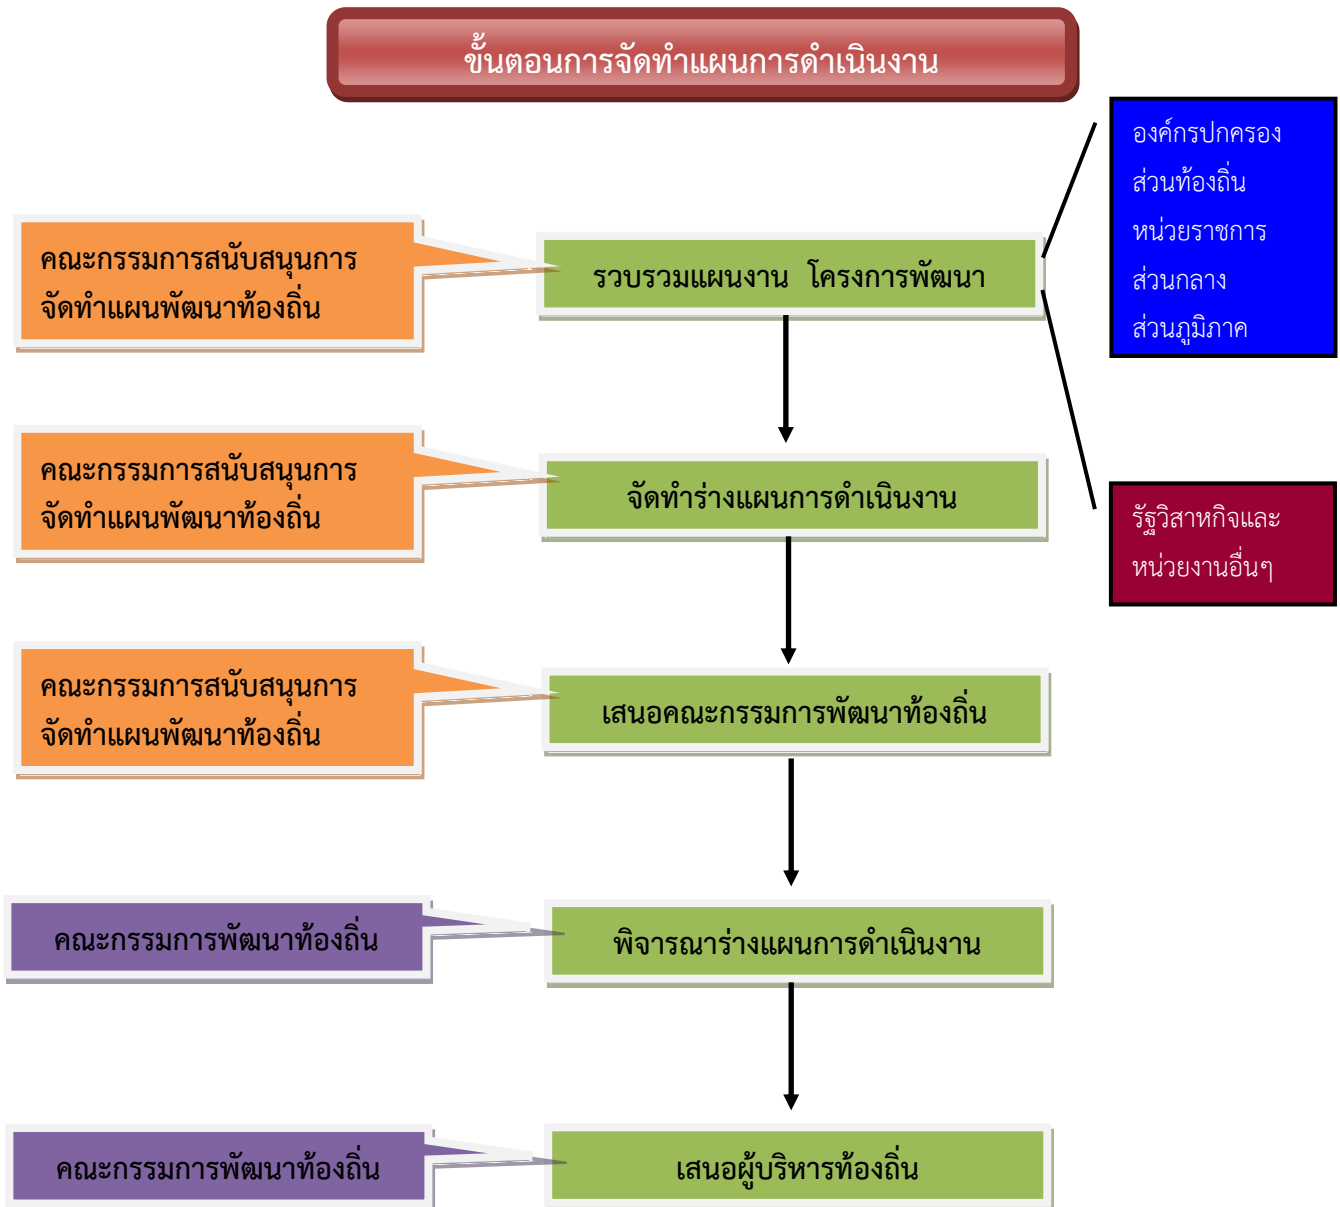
ขั้นตอนการจัดทำแผนการดำเนินงาน

องค์กรปกครองส่วนท้องถิ่น หน่วยราชการส่วนกลาง ส่วนภูมิภาค

คณะกรรมการสนับสนุนการจัดทำแผนพัฒนาท้องถิ่น

รวบรวมแผนงาน โครงการพัฒนา

รัฐวิสาหกิจและหน่วยงานอื่นๆ

คณะกรรมการสนับสนุนการจัดทำแผนพัฒนาท้องถิ่น

จัดทำร่างแผนการดำเนินงาน

คณะกรรมการสนับสนุนการจัดทำแผนพัฒนาท้องถิ่น

เสนอคณะกรรมการพัฒนาท้องถิ่น

คณะกรรมการพัฒนาท้องถิ่น

พิจารณาร่างแผนการดำเนินงาน

คณะกรรมการพัฒนาท้องถิ่น

เสนอผู้บริหารท้องถิ่น